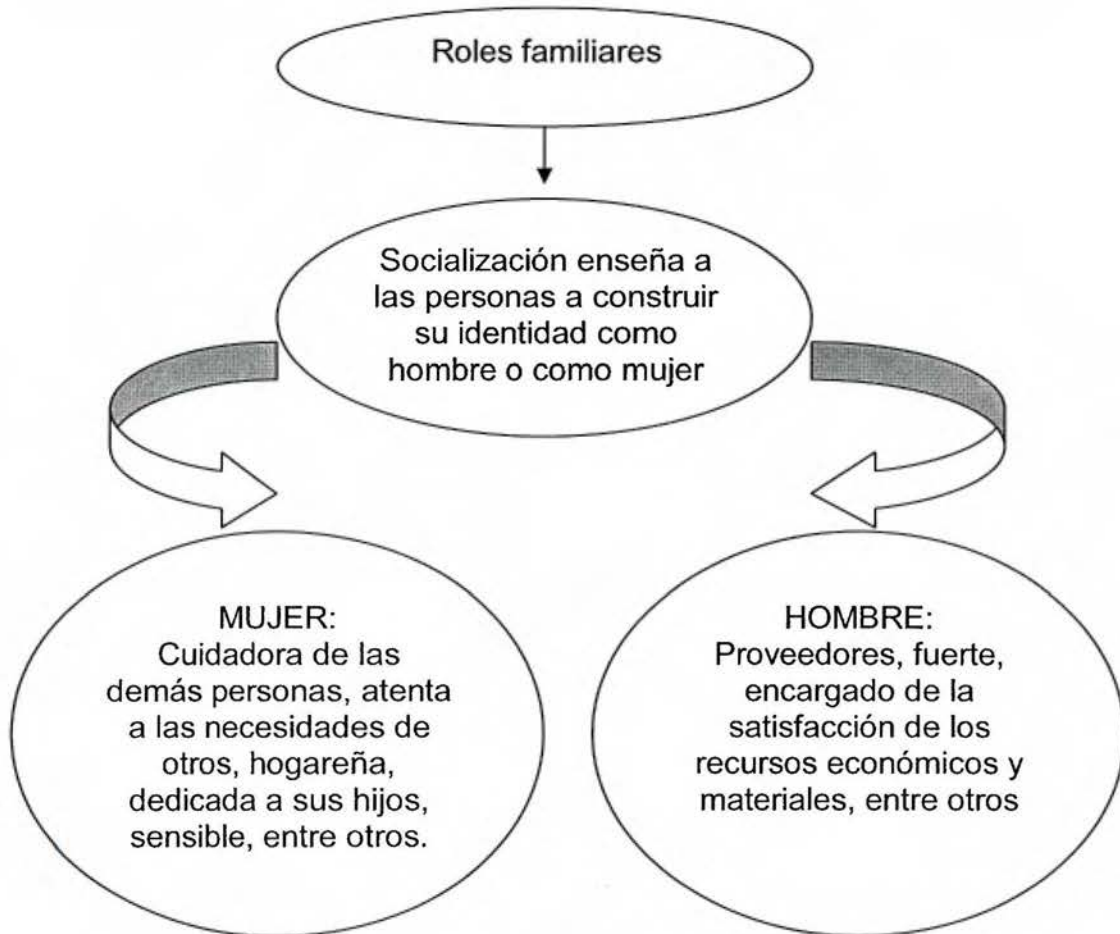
Roles familiares

Socialización enseña a las personas a construir su identidad como hombre o como mujer

MUJER:
Cuidadora de las demás personas, atenta a las necesidades de otros, hogareña, dedicada a sus hijos, sensible, entre otros.

HOMBRE:
Proveedores, fuerte, encargado de la satisfacción de los recursos económicos y materiales, entre otros